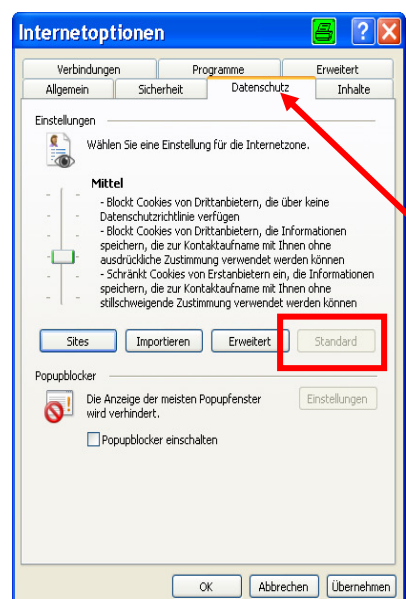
Internetoptionen

Verbindungen | Programme | Erweitert
Allgemein | Sicherheit | Datenschutz | Inhalte

Einstellungen

Wählen Sie eine Einstellung für die Internetzone.

Mittel

- Blockt Cookies von Drittanbietern, die über keine Datenschutzrichtlinie verfügen
- Blockt Cookies von Drittanbietern, die Informationen speichern, die zur Kontaktaufnahme mit Ihnen ohne ausdrückliche Zustimmung verwendet werden können
- Schränkt Cookies von Erstanbietern ein, die Informationen speichern, die zur Kontaktaufnahme mit Ihnen ohne stillschweigende Zustimmung verwendet werden können

Sites | Importieren | Erweitert | Standard

Popupblocker

Die Anzeige der meisten Popupfenster wird verhindert.

Einstellungen

Popupblocker einschalten

OK | Abbrechen | Übernehmen